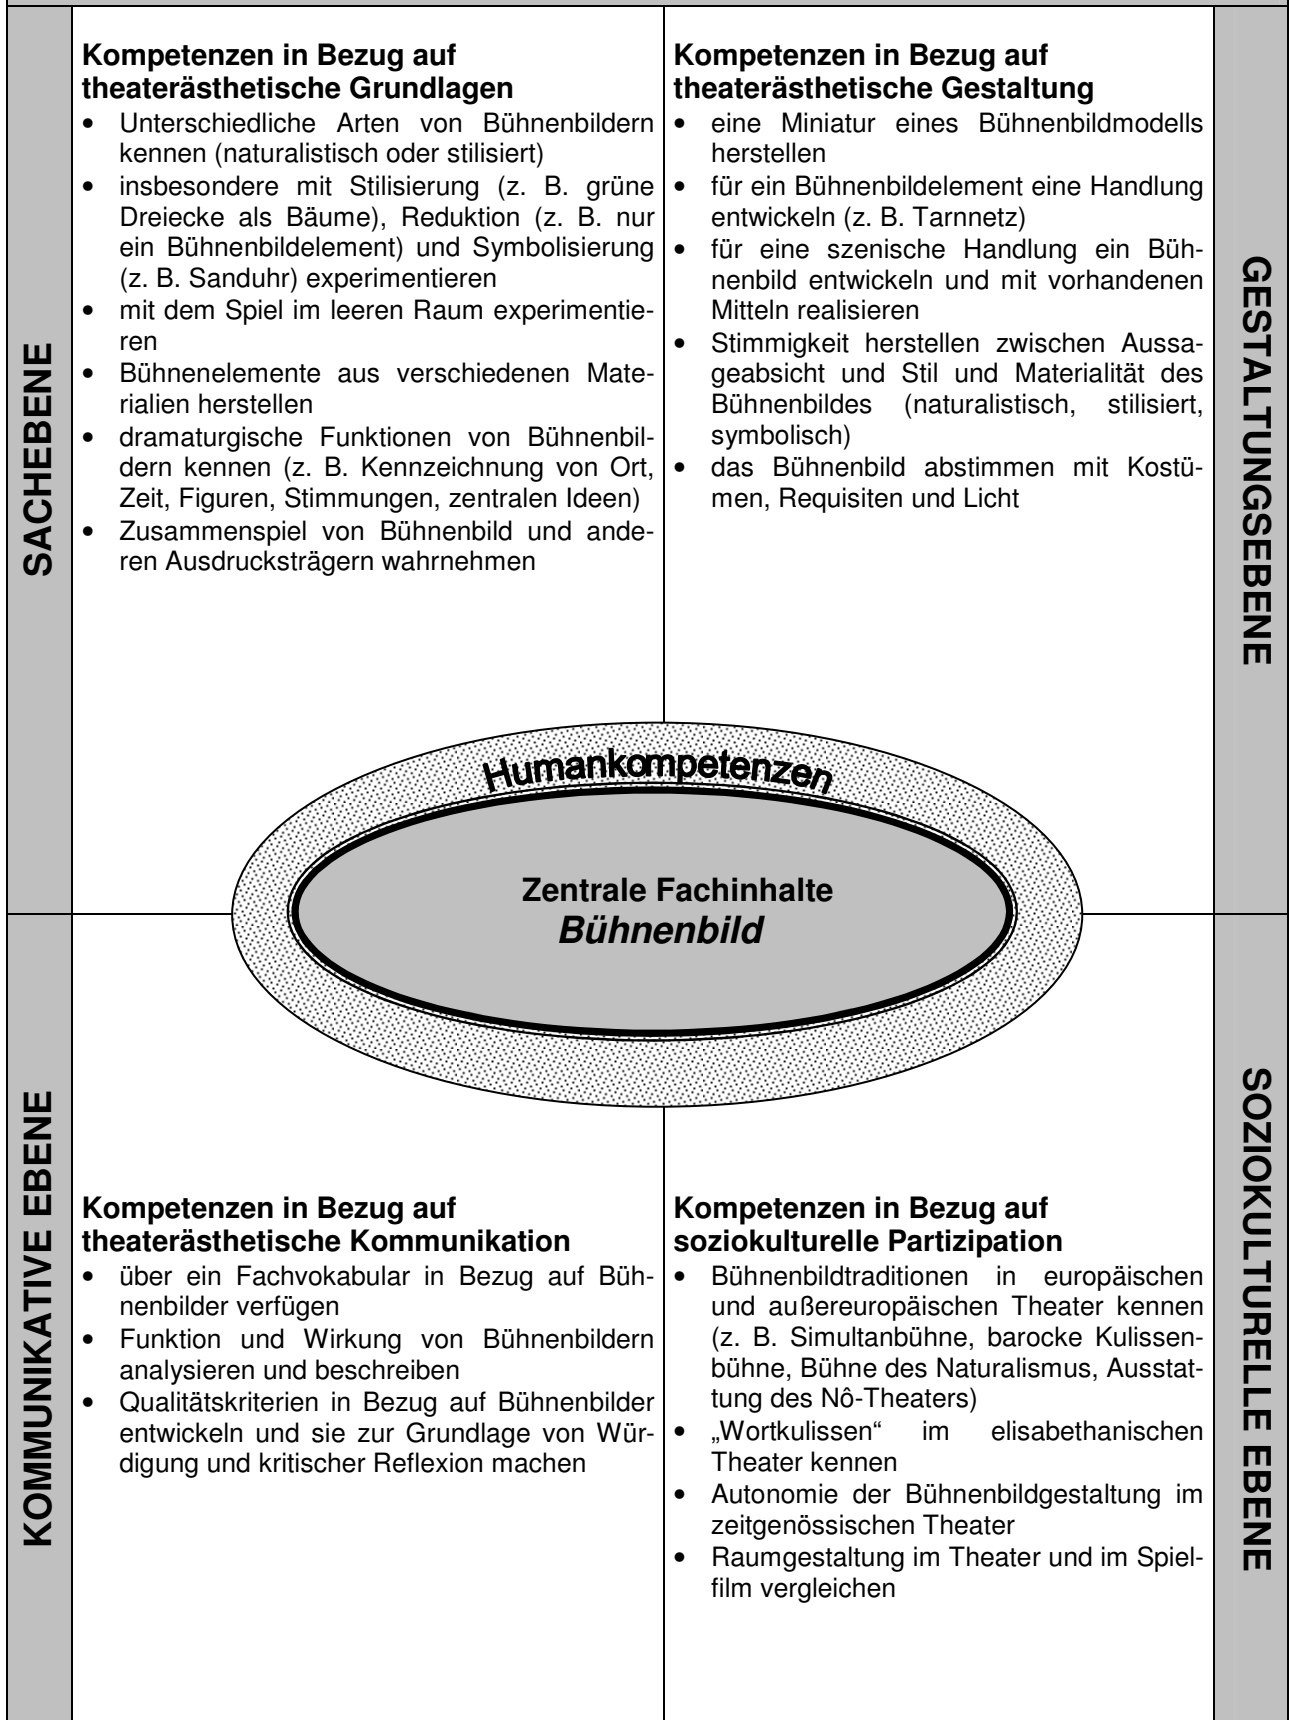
SACHEBENE

**Kompetenzen in Bezug auf theaterästhetische Grundlagen**
- Unterschiedliche Arten von Bühnenbildern kennen (naturalistisch oder stilisiert)
- insbesondere mit Stilisierung (z. B. grüne Dreiecke als Bäume), Reduktion (z. B. nur ein Bühnenbildelement) und Symbolisierung (z. B. Sanduhr) experimentieren
- mit dem Spiel im leeren Raum experimentieren
- Bühnenelemente aus verschiedenen Materialien herstellen
- dramaturgische Funktionen von Bühnenbildern kennen (z. B. Kennzeichnung von Ort, Zeit, Figuren, Stimmungen, zentralen Ideen)
- Zusammenspiel von Bühnenbild und anderen Ausdrucksträgern wahrnehmen

GESTALTUNGSEBENE

**Kompetenzen in Bezug auf theaterästhetische Gestaltung**
- eine Miniatur eines Bühnenbildmodells herstellen
- für ein Bühnenbildelement eine Handlung entwickeln (z. B. Tarnnetz)
- für eine szenische Handlung ein Bühnenbild entwickeln und mit vorhandenen Mitteln realisieren
- Stimmigkeit herstellen zwischen Aussageabsicht und Stil und Materialität des Bühnenbildes (naturalistisch, stilisiert, symbolisch)
- das Bühnenbild abstimmen mit Kostümen, Requisiten und Licht

Humankompetenzen

Zentrale Fachinhalte
*Bühnenbild*

KOMMUNIKATIVE EBENE

**Kompetenzen in Bezug auf theaterästhetische Kommunikation**
- über ein Fachvokabular in Bezug auf Bühnenbilder verfügen
- Funktion und Wirkung von Bühnenbildern analysieren und beschreiben
- Qualitätskriterien in Bezug auf Bühnenbilder entwickeln und sie zur Grundlage von Würdigung und kritischer Reflexion machen

SOZIOKULTURELLE EBENE

**Kompetenzen in Bezug auf soziokulturelle Partizipation**
- Bühnenbildtraditionen in europäischen und außereuropäischen Theater kennen (z. B. Simultanbühne, barocke Kulissenbühne, Bühne des Naturalismus, Ausstattung des Nô-Theaters)
- „Wortkulissen“ im elisabethanischen Theater kennen
- Autonomie der Bühnenbildgestaltung im zeitgenössischen Theater
- Raumgestaltung im Theater und im Spielfilm vergleichen